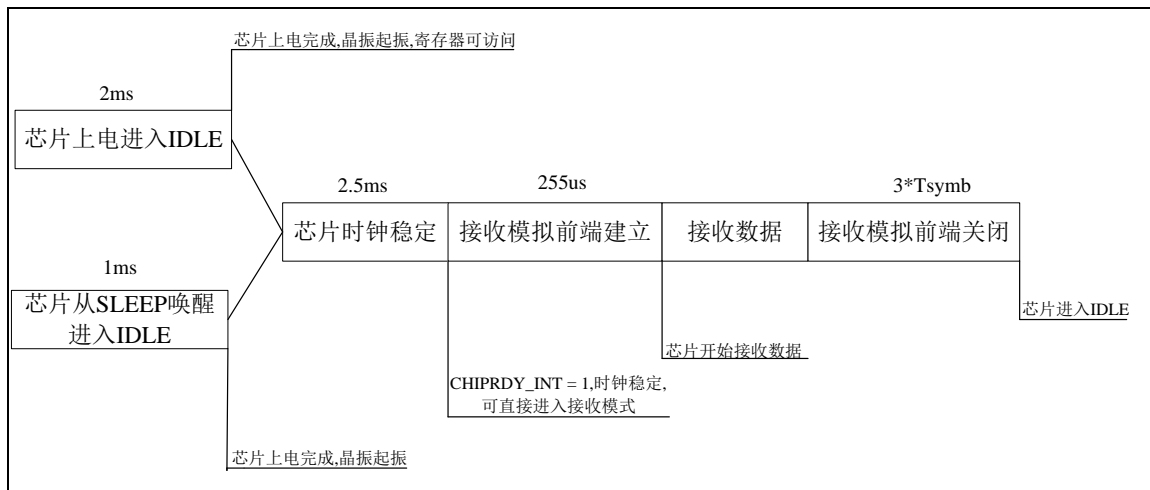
芯片上电完成,晶振起振,寄存器可访问

2ms

芯片上电进入IDLE

2.5ms

255us

3*Tsymb

芯片时钟稳定

接收模拟前端建立

接收数据

接收模拟前端关闭

1ms

芯片从SLEEP唤醒进入IDLE

芯片进入IDLE

芯片开始接收数据

CHIPRDY_INT = 1,时钟稳定,可直接进入接收模式

芯片上电完成,晶振起振